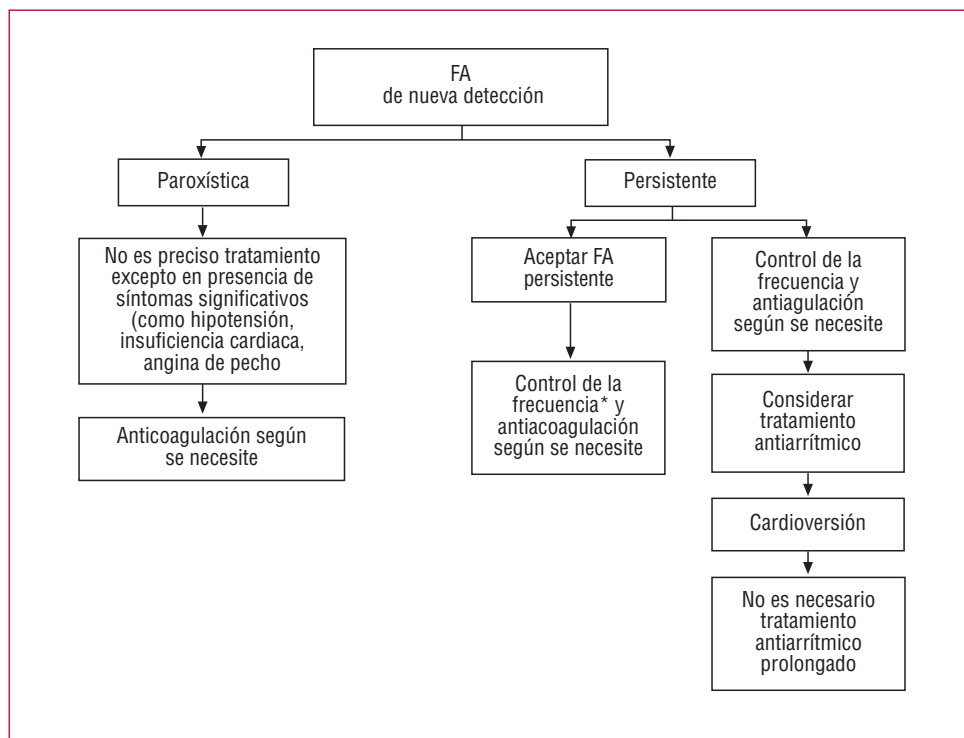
FA
de nueva detección

Paroxística

No es preciso tratamiento excepto en presencia de síntomas significativos (como hipotensión, insuficiencia cardiaca, angina de pecho

Anticoagulación según se necesite

Persistente

Aceptar FA persistente

Control de la frecuencia* y antiacoagulación según se necesite

Control de la frecuencia y antiagulación según se necesite

Considerar tratamiento antiarrítmico

Cardioversión

No es necesario tratamiento antiarrítmico prolongado